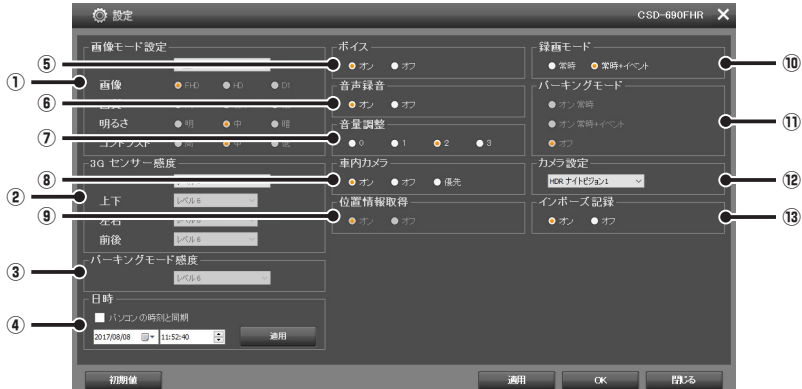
設定
CSD-690FHR

画像モード設定
画像 FHD HD D1
画質
明るさ 明 中 暗
コントラスト 高 中 低

3G センサー感度
上下 レベル6
左右 レベル6
前後 レベル6

パーキングモード感度
レベル6

日時
パソコンの時刻と同期
2017/08/08 11:52:40
適用

ボイス
オン オフ

音声録音
オン オフ

音量調整
0 1 2 3

車内カメラ
オン オフ 優先

位置情報取得
オン オフ

録画モード
常時 常時+イベント

パーキングモード
オン 常時
オン 常時+イベント
オフ

カメラ設定
HDR ナイトビジョン1

インポーズ記録
オン オフ

①
②
③
④
⑤
⑥
⑦
⑧
⑨
⑩
⑪
⑫
⑬

初期値
適用
OK
閉じる